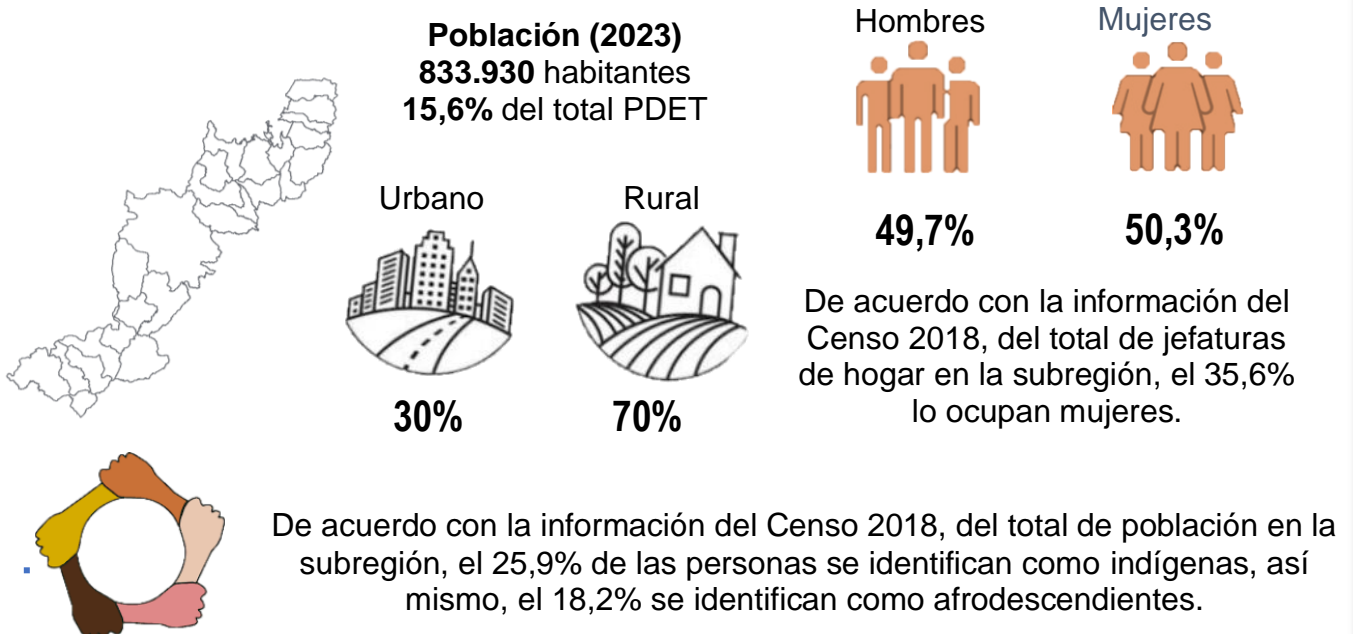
Población (2023)
833.930 habitantes
15,6% del total PDET

Urbano

Rural

30%

70%

Hombres

Mujeres

49,7%

50,3%

De acuerdo con la información del Censo 2018, del total de jefaturas de hogar en la subregión, el 35,6% lo ocupan mujeres.

De acuerdo con la información del Censo 2018, del total de población en la subregión, el 25,9% de las personas se identifican como indígenas, así mismo, el 18,2% se identifican como afrodescendientes.